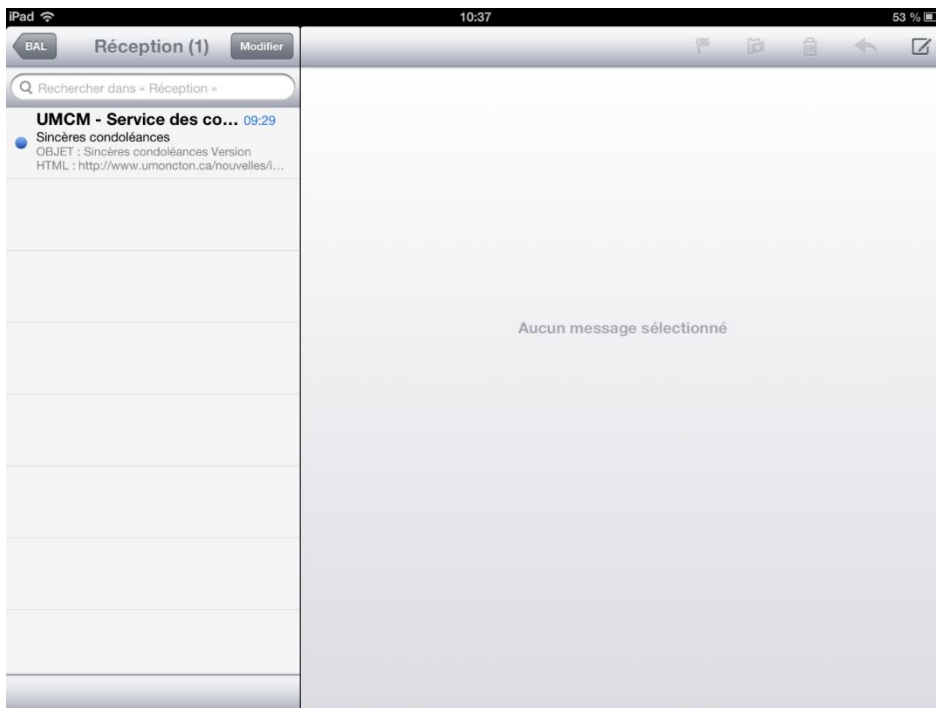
iPad
10:37
53 %

BAL
Réception (1)
Modifier

Rechercher dans « Réception »

UMCM - Service des co... 09:29
Sincères condoléances
OBJET : Sincères condoléances Version HTML : http://www.umoncton.ca/nouvelles/i...

Aucun message sélectionné